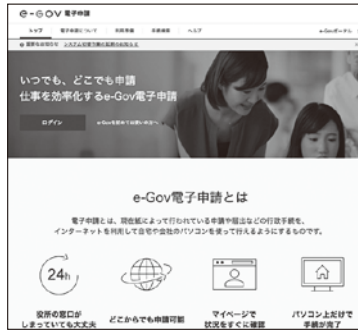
e-Gov 電子申請

トップ　電子申請について　利用準備　手続検索　ヘルプ　e-Govポータル

重要なお知らせ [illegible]

いつでも、どこでも申請
仕事を効率化するe-Gov電子申請

ログイン　e-Govを初めてお使いの方へ

e-Gov電子申請とは

電子申請とは、現在紙によって行われている申請や届出などの行政手続を、インターネットを利用して自宅や会社のパソコンを使って行えるようにするものです。

24h
役所の窓口が
しまっていても大丈夫

どこからでも申請可能

マイページで
状況をすぐに確認

パソコン上だけで
手続が完了